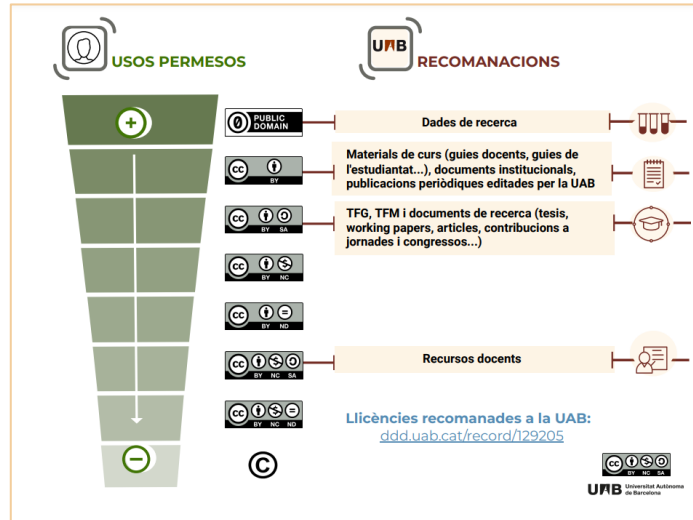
USOS PERMESOS

UAB RECOMANACIONS

PUBLIC DOMAIN

Dades de recerca

BY

Materials de curs (guies docents, guies de l'estudiantat...), documents institucionals, publicacions periòdiques editades per la UAB

BY SA

TFG, TFM i documents de recerca (tesis, working papers, articles, contribucions a jornades i congressos...)

BY NC

BY ND

BY NC SA

Recursos docents

BY NC ND

Llicències recomanades a la UAB:
ddd.uab.cat/record/129205

BY NC SA

UAB Universitat Autònoma de Barcelona